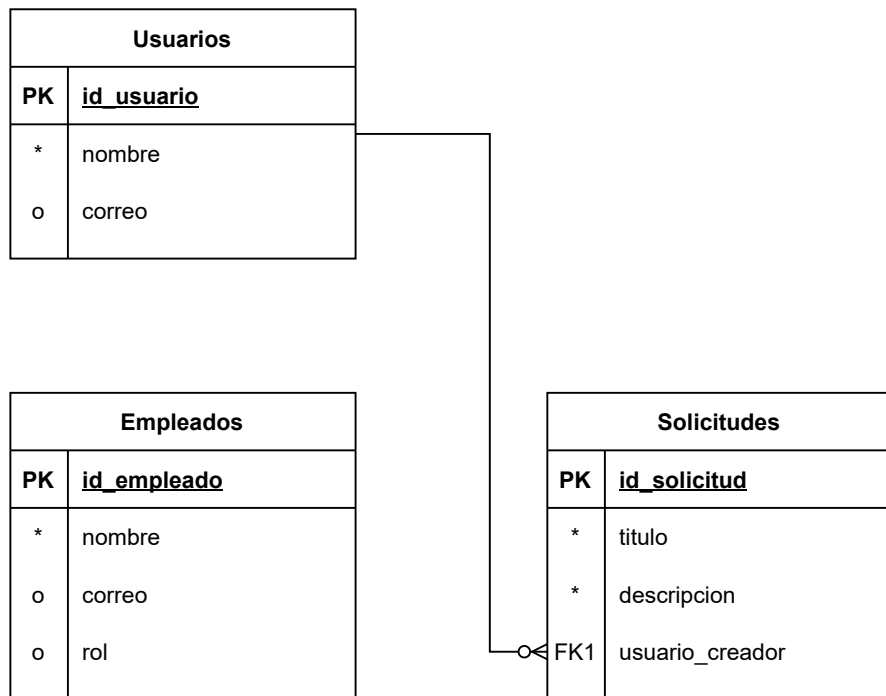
| Usuarios | |
|---|---|
| PK | id_usuario |
| * | nombre |
| o | correo |

| Empleados | |
|---|---|
| PK | id_empleado |
| * | nombre |
| o | correo |
| o | rol |

| Solicitudes | |
|---|---|
| PK | id_solicitud |
| * | titulo |
| * | descripcion |
| FK1 | usuario_creador |